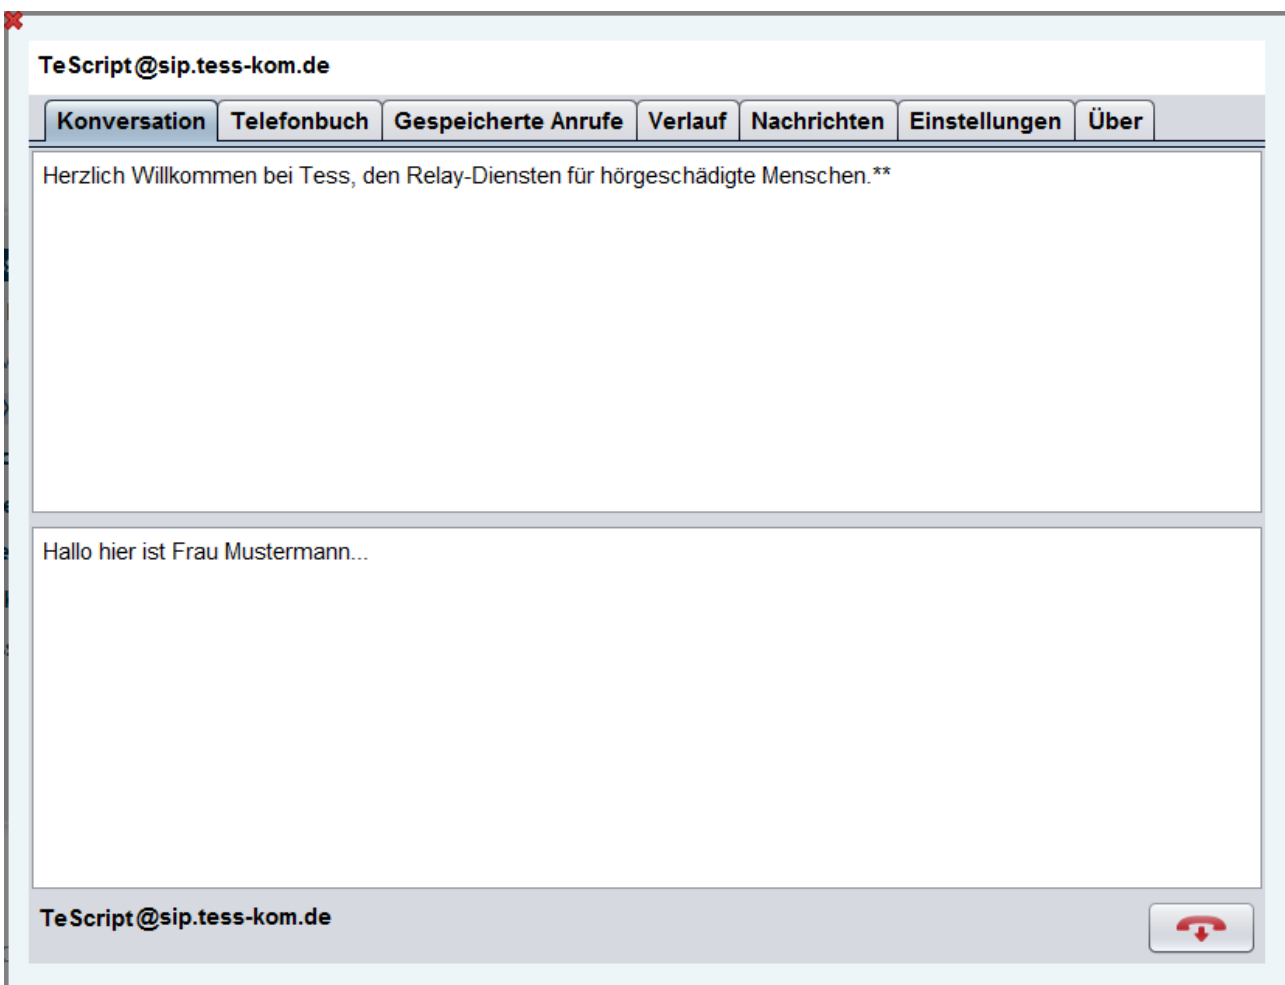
TeScript@sip.tess-kom.de

Konversation | Telefonbuch | Gespeicherte Anrufe | Verlauf | Nachrichten | Einstellungen | Über

Herzlich Willkommen bei Tess, den Relay-Diensten für hörgeschädigte Menschen.**

Hallo hier ist Frau Mustermann...

TeScript@sip.tess-kom.de